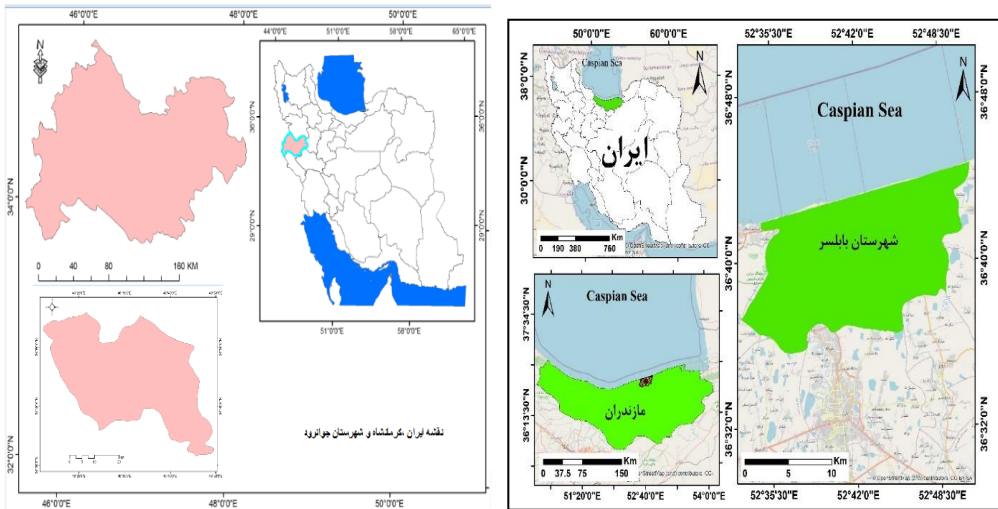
46°0'0"E
48°0'0"E
50°0'0"E
N
34°0'0"N
32°0'0"N
0 40 80 160 KM
44°0'0"E
51°0'0"E
58°0'0"E
65°0'0"E
36°0'0"N
29°0'0"N
51°0'0"E
58°0'0"E
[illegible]
نقشه ایران ،کرمانشاه و شهرستان جوانرود
46°0'0"E
48°0'0"E
50°0'0"E

50°0'0"E
60°0'0"E
38°0'0"N
30°0'0"N
Caspian Sea
N
ایران
0 190 380 760 Km
52°35'30"E
52°42'0"E
52°48'30"E
N
Caspian Sea
36°48'0"N
36°40'0"N
36°32'0"N
شهرستان بابلسر
0 5 10 Km
52°35'30"E
52°42'0"E
52°48'30"E
N
Caspian Sea
37°34'30"N
36°13'30"N
مازندران
0 37.5 75 150 Km
51°20'0"E
52°40'0"E
54°0'0"E